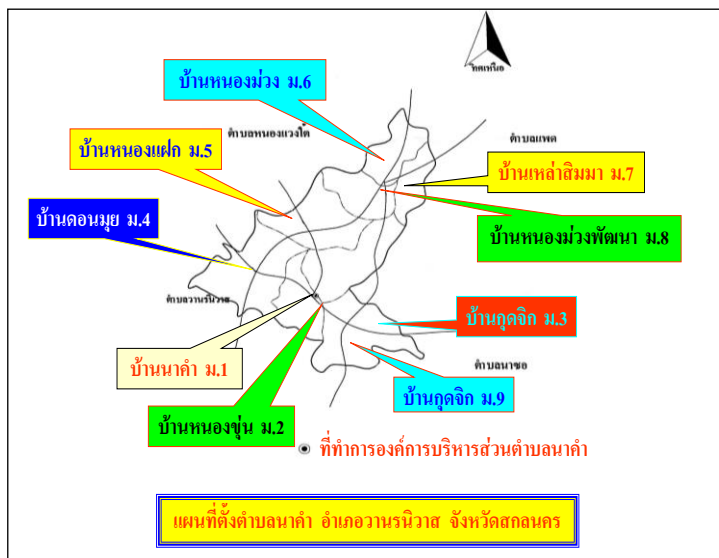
ทิศเหนือ

บ้านหนองม่วง ม.6

ตำบลหนองแวงใต้

บ้านหนองแฝก ม.5

ตำบลแพด

บ้านเหล่าสิมมา ม.7

บ้านหนองม่วงพัฒนา ม.8

บ้านดอนมุย ม.4

ตำบลวานรนิวาส

บ้านกุดจิก ม.3

บ้านนาคำ ม.1

ตำบลนาซอ

บ้านกุดจิก ม.9

บ้านหนองขุ่น ม.2

ที่ทำการองค์การบริหารส่วนตำบลนาคำ

แผนที่ตั้งตำบลนาคำ อำเภอวานรนิวาส จังหวัดสกลนคร